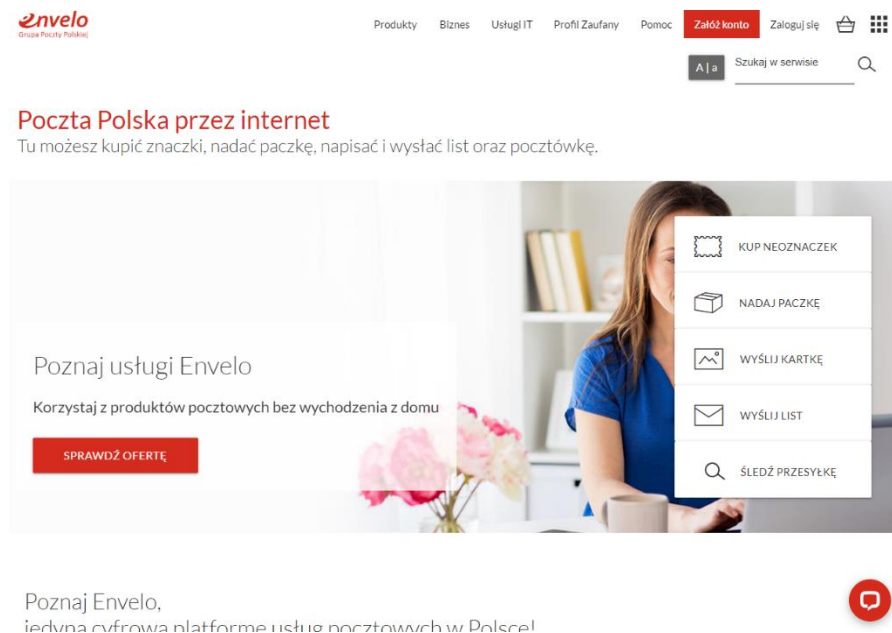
envelo
Grupa Poczty Polskiej

Produkty Biznes Usługi IT Profil Zaufany Pomoc Załóż konto Zaloguj się

A|a Szukaj w serwisie

Poczta Polska przez internet
Tu możesz kupić znaczki, nadać paczkę, napisać i wysłać list oraz pocztówkę.

KUP NEOZNACZEK
NADAJ PACZKĘ
WYŚLIJ KARTKĘ
WYŚLIJ LIST
ŚLEDŹ PRZESYŁKĘ

Poznaj usługi Envelo
Korzystaj z produktów pocztowych bez wychodzenia z domu
SPRAWDŹ OFERTĘ

Poznaj Envelo,
jedyną cyfrową platformę usług pocztowych w Polsce!